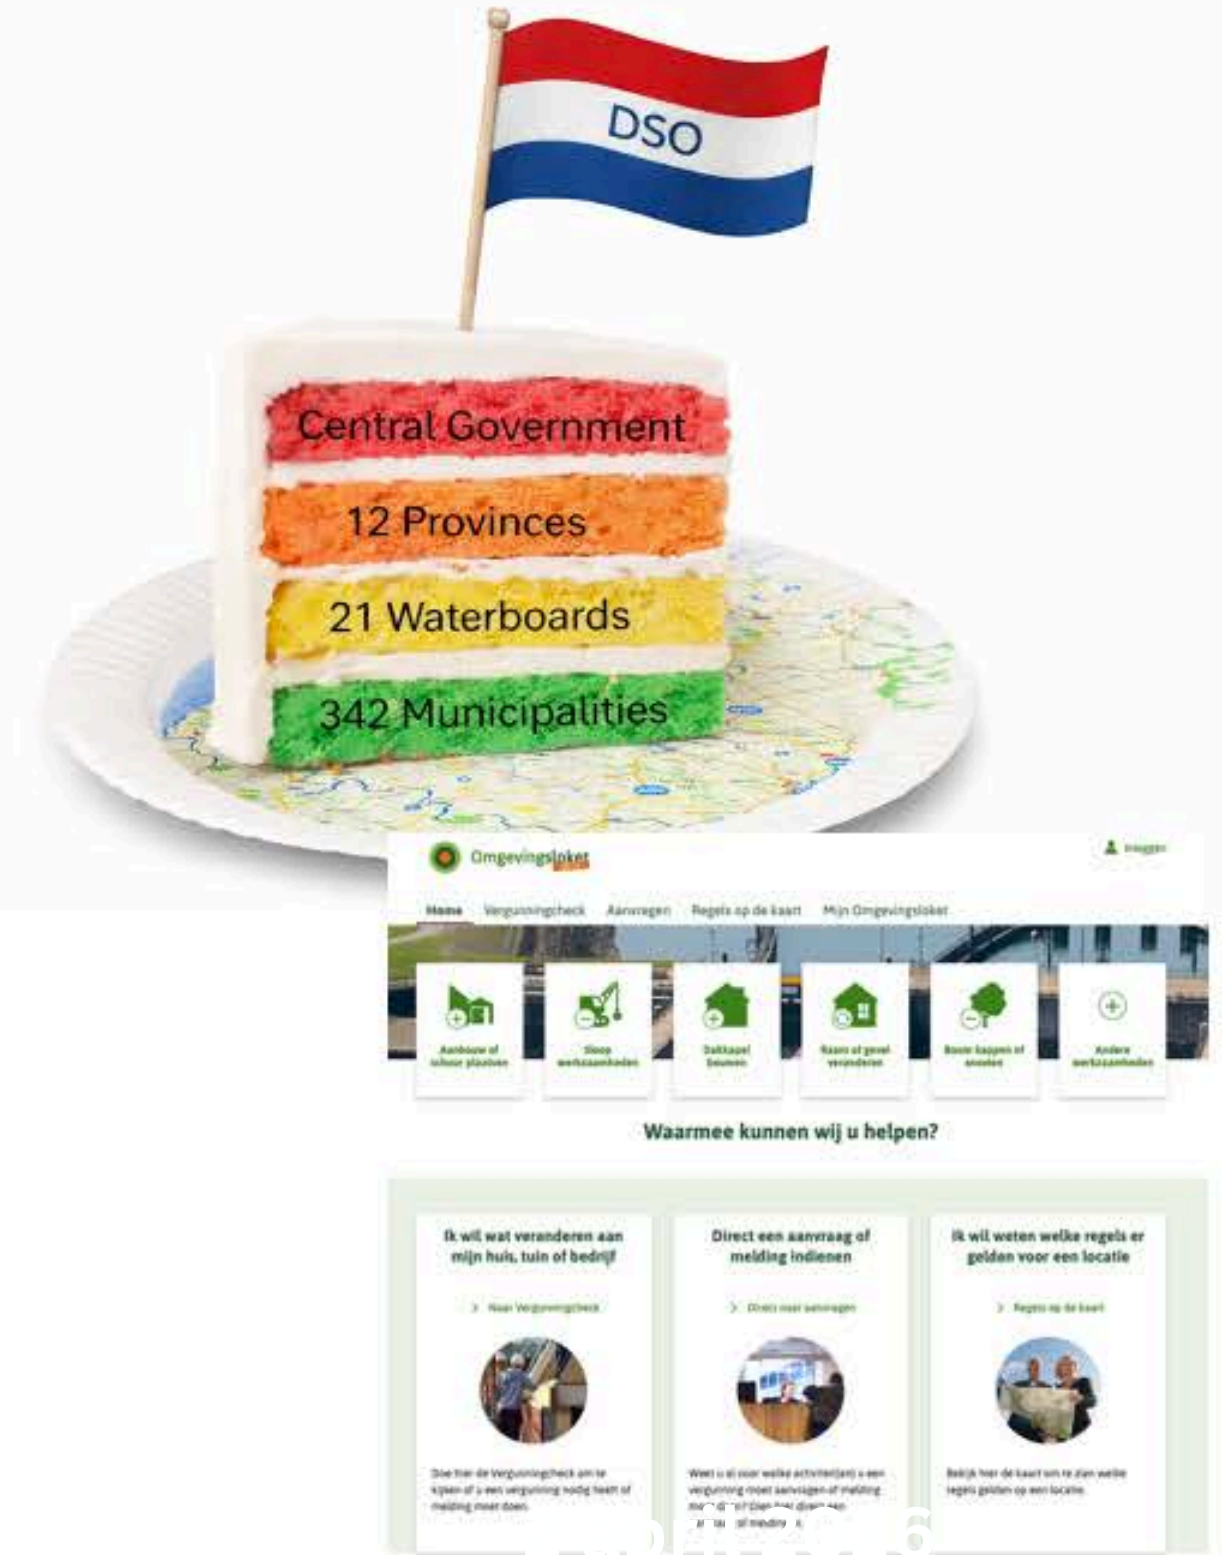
DSO

Central Government

12 Provinces

21 Waterboards

342 Municipalities

Omgevingsloket

Inloggen

Home Vergunningcheck Aanvragen Regels op de kaart Mijn Omgevingsloket

Aanbouw of schuur plaatsen

Sloop werkzaamheden

Dakkapel bouwen

Raam of gevel veranderen

Boom kappen of snoeien

Andere werkzaamheden

Waarmee kunnen wij u helpen?

Ik wil wat veranderen aan mijn huis, tuin of bedrijf

> Naar Vergunningcheck

Doe hier de Vergunningcheck om te kijken of u een vergunning nodig heeft of melding moet doen.

Direct een aanvraag of melding indienen

> Direct naar aanvragen

Weet u al voor welke activiteit(en) u een vergunning moet aanvragen of melding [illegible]

Ik wil weten welke regels er gelden voor een locatie

> Regels op de kaart

Bekijk hier de kaart om te zien welke regels gelden op een locatie.